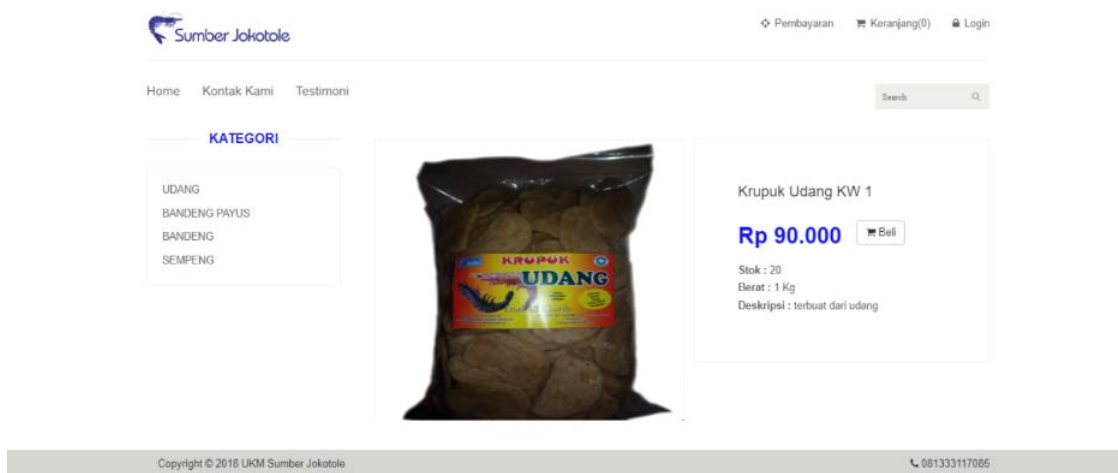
Sumber Jokotole

Pembayaran Keranjang(0) Login

Home Kontak Kami Testimoni

Search

KATEGORI

UDANG
BANDENG PAYUS
BANDENG
SEMPENG

KRUPUK
UDANG

Krupuk Udang KW 1

Rp 90.000 Beli

Stok : 20
Berat : 1 Kg
Deskripsi : terbuat dari udang

Copyright © 2018 UKM Sumber Jokotole

081333117085